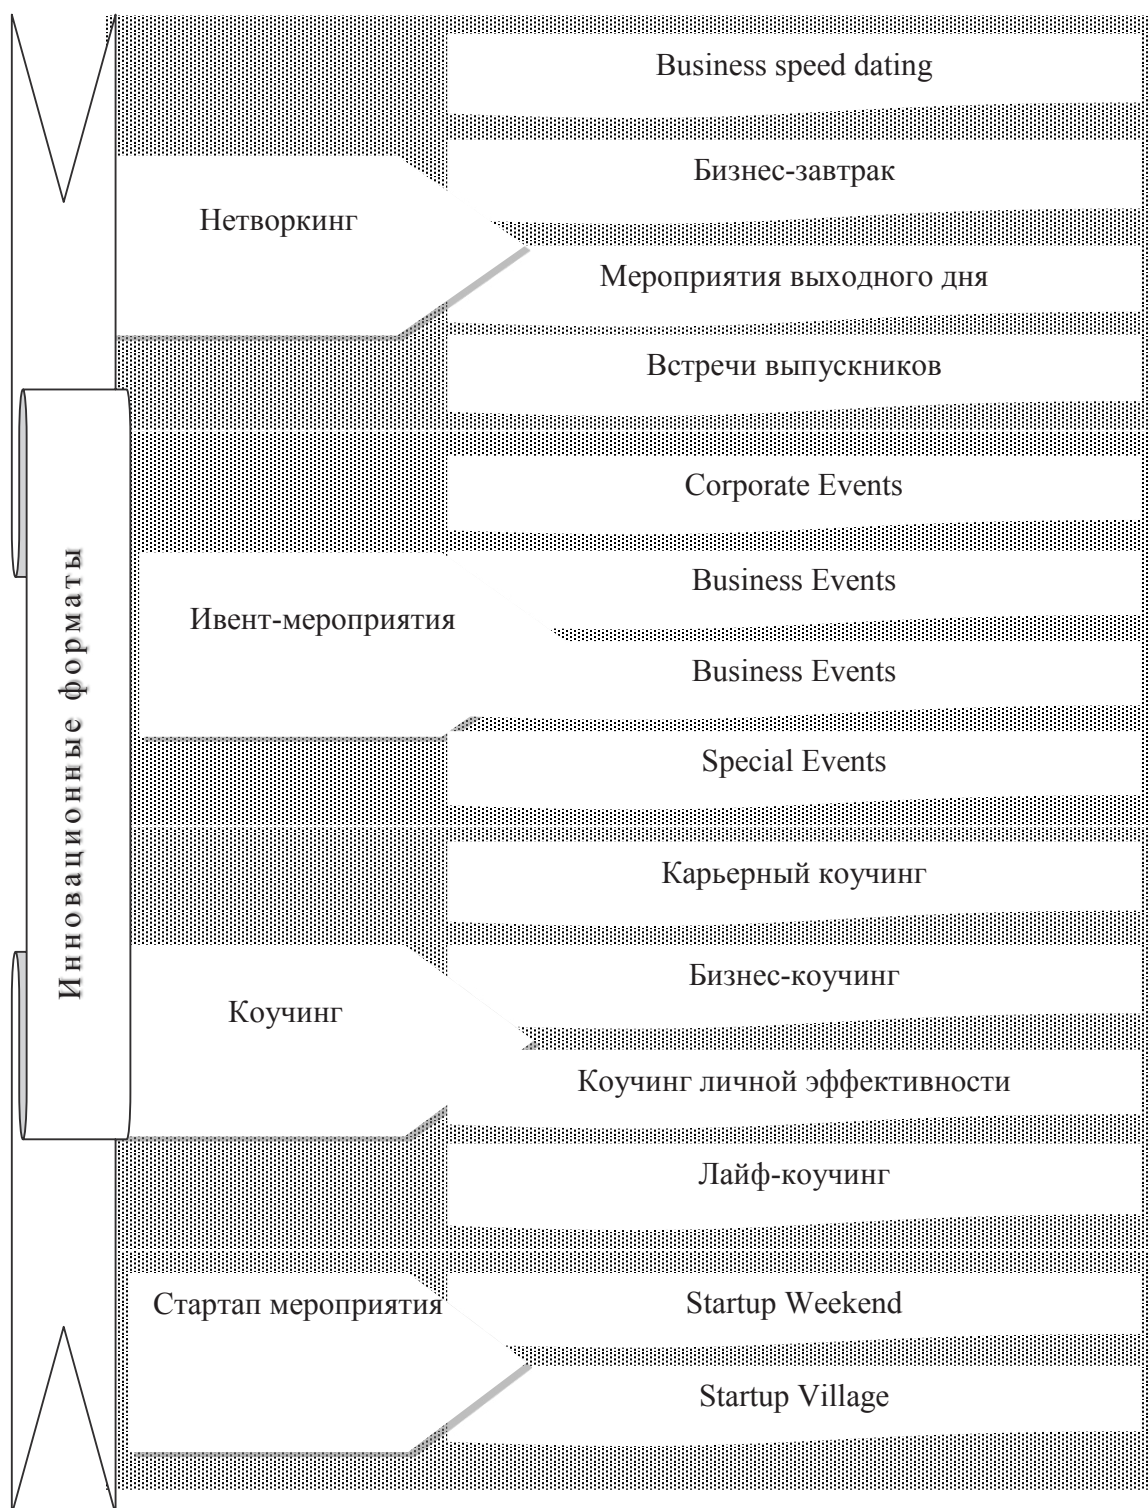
Инновационные форматы

Нетворкинг

Business speed dating

Бизнес-завтрак

Мероприятия выходного дня

Встречи выпускников

Ивент-мероприятия

Corporate Events

Business Events

Business Events

Special Events

Коучинг

Карьерный коучинг

Бизнес-коучинг

Коучинг личной эффективности

Лайф-коучинг

Стартап мероприятия

Startup Weekend

Startup Village